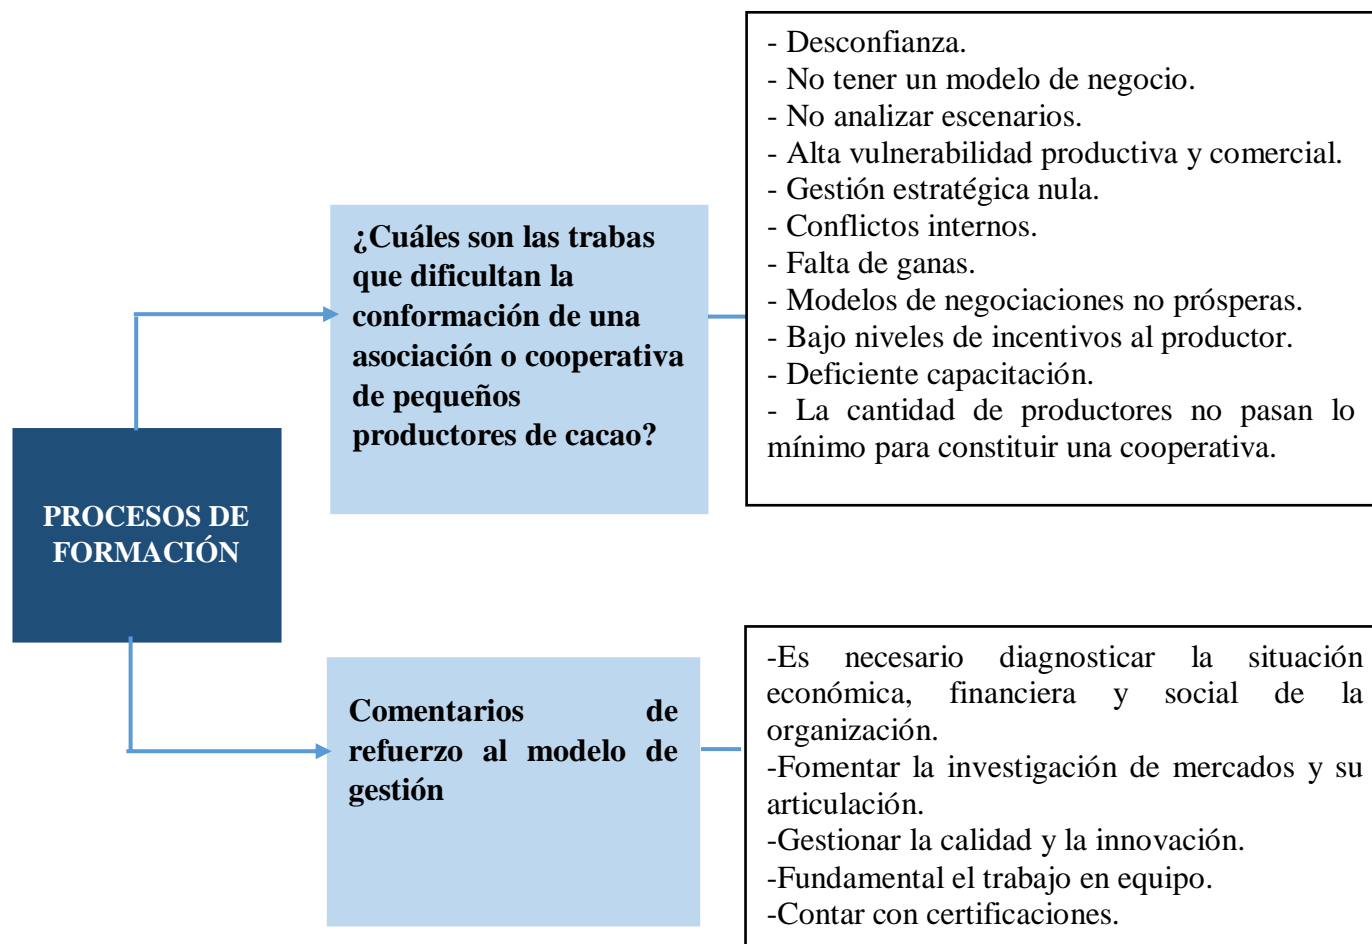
PROCESOS DE FORMACIÓN

¿Cuáles son las trabas que dificultan la conformación de una asociación o cooperativa de pequeños productores de cacao?

- Desconfianza.
- No tener un modelo de negocio.
- No analizar escenarios.
- Alta vulnerabilidad productiva y comercial.
- Gestión estratégica nula.
- Conflictos internos.
- Falta de ganas.
- Modelos de negociaciones no prósperas.
- Bajo niveles de incentivos al productor.
- Deficiente capacitación.
- La cantidad de productores no pasan lo mínimo para constituir una cooperativa.

Comentarios de refuerzo al modelo de gestión

-Es necesario diagnosticar la situación económica, financiera y social de la organización.
-Fomentar la investigación de mercados y su articulación.
-Gestionar la calidad y la innovación.
-Fundamental el trabajo en equipo.
-Contar con certificaciones.